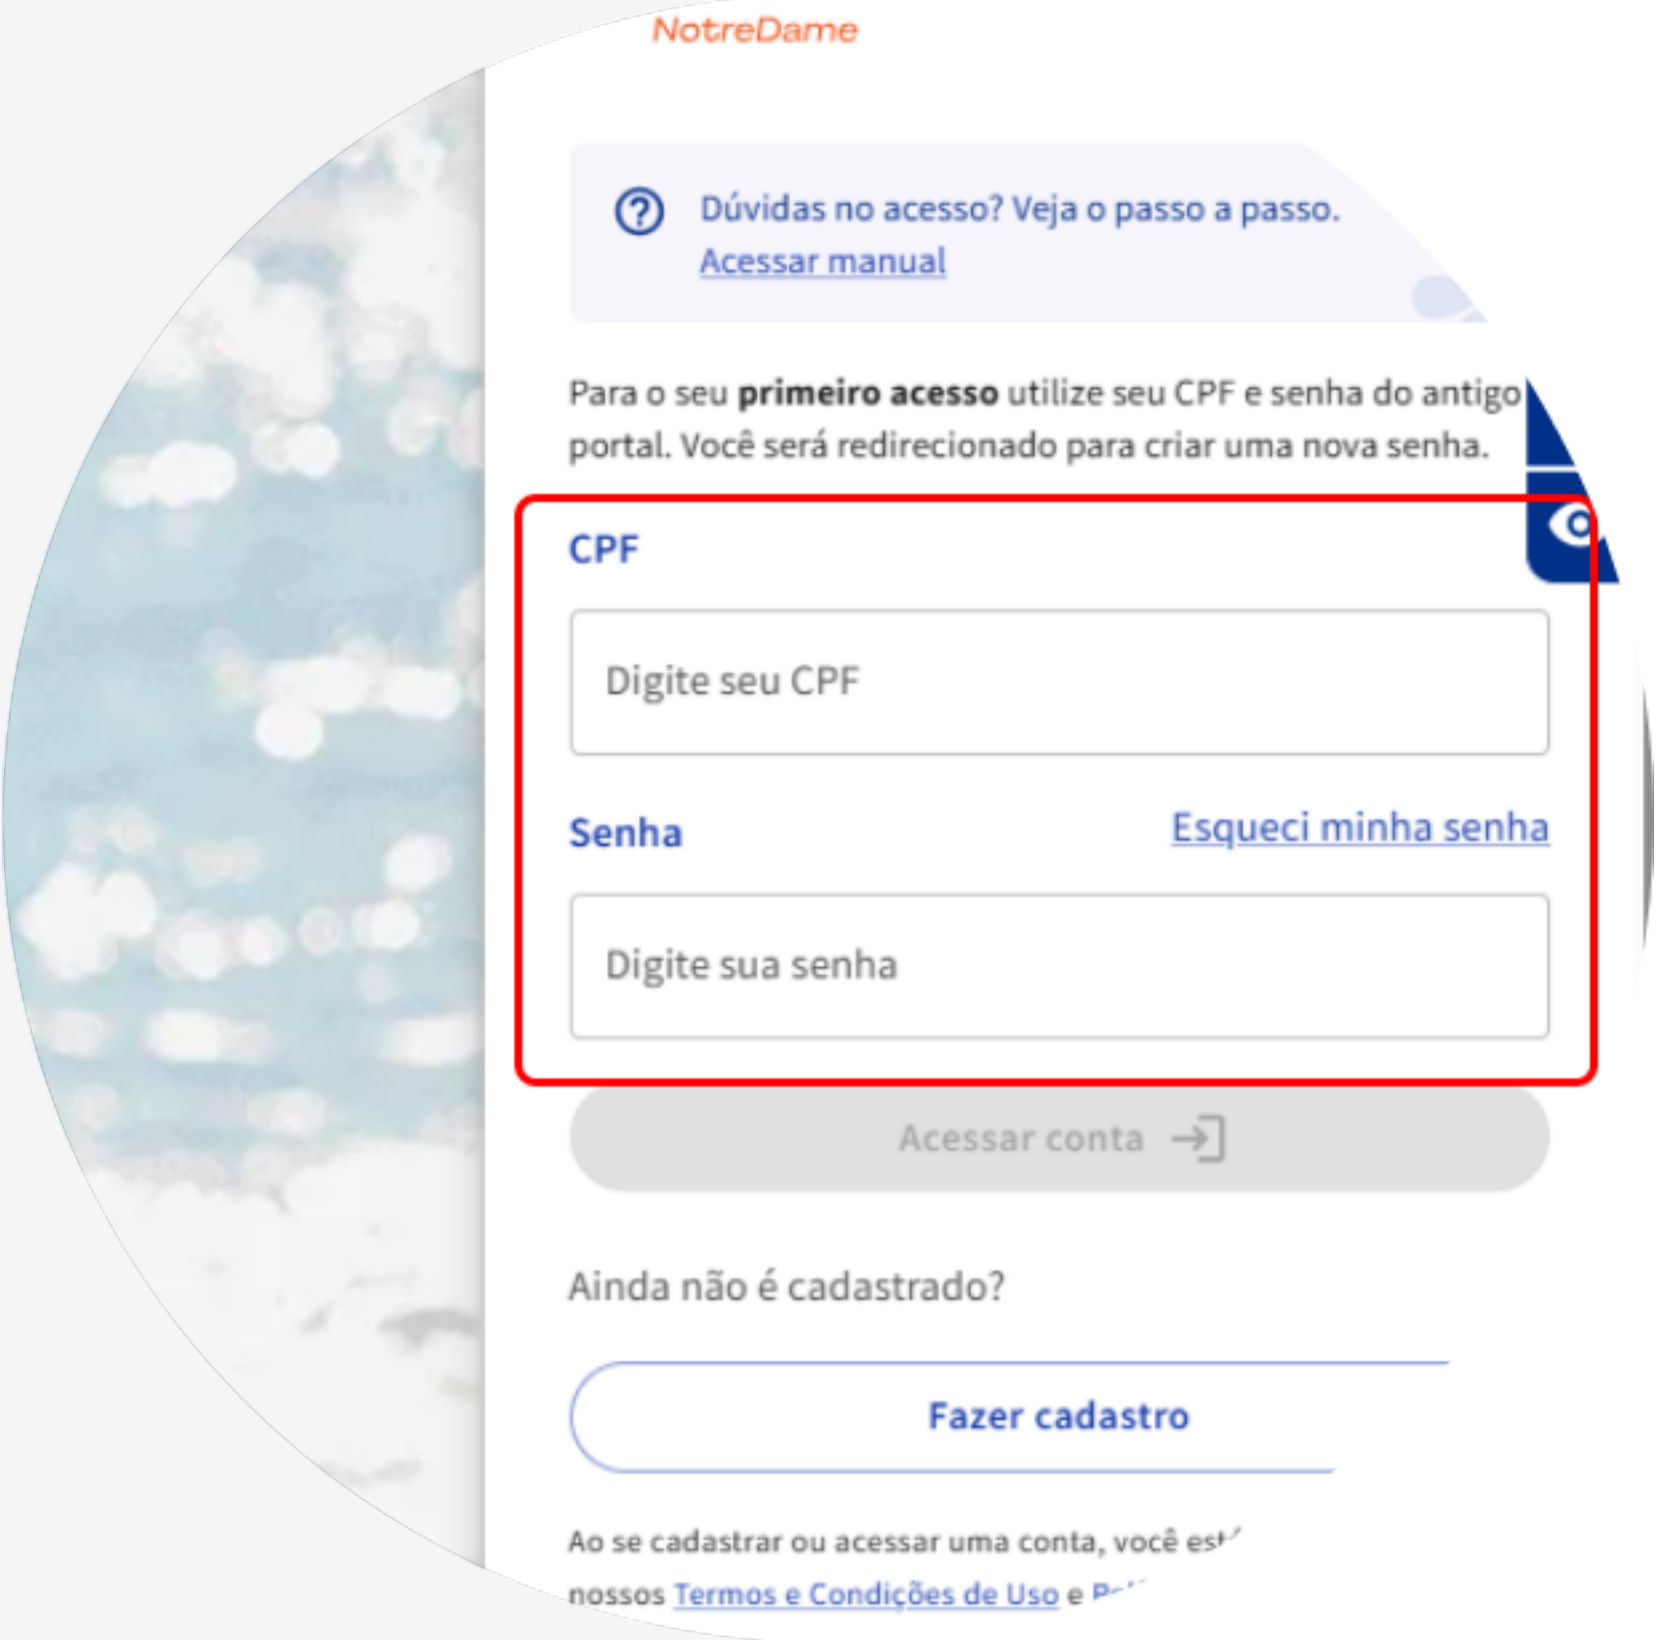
NotreDame

Dúvidas no acesso? Veja o passo a passo.
Acessar manual

Para o seu **primeiro acesso** utilize seu CPF e senha do antigo portal. Você será redirecionado para criar uma nova senha.

CPF

Digite seu CPF

Senha

Esqueci minha senha

Digite sua senha

Acessar conta

Ainda não é cadastrado?

Fazer cadastro

Ao se cadastrar ou acessar uma conta, você est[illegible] nossos Termos e Condições de Uso e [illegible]